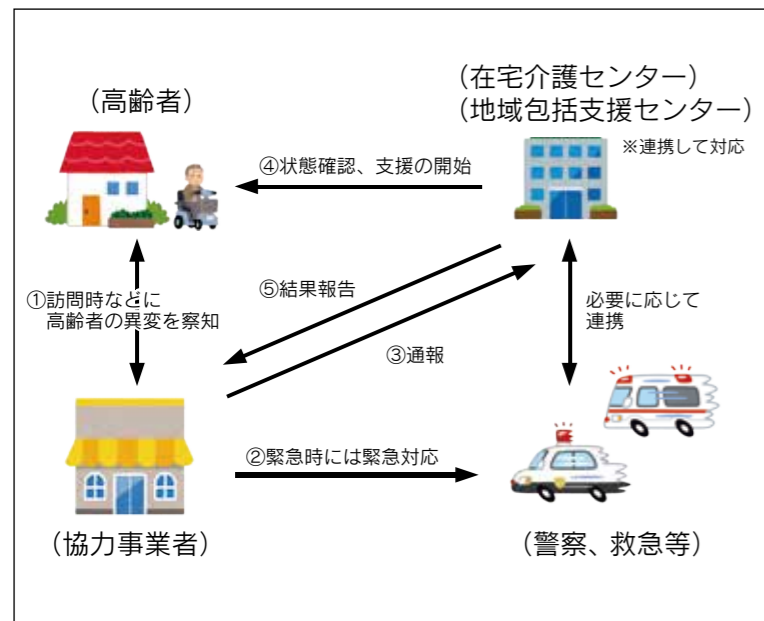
(在宅介護センター)
(地域包括支援センター)

(高齢者)

※連携して対応

④状態確認、支援の開始

①訪問時などに
高齢者の異変を察知

⑤結果報告

③通報

必要に応じて
連携

②緊急時には緊急対応

(協力事業者)

(警察、救急等)